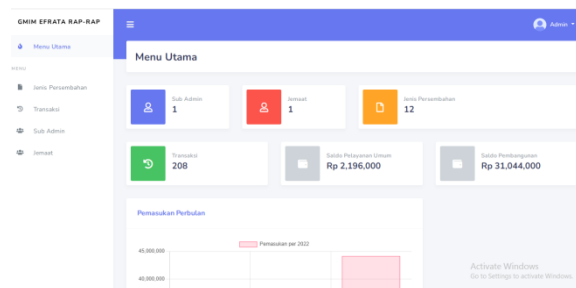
GMIM EFRATA RAP-RAP

Menu Utama

MENU

Jenis Persembahan

Transaksi

Sub Admin

Jemaat

Admin

Menu Utama

Sub Admin
1

Jemaat
1

Jenis Persembahan
12

Transaksi
208

Saldo Pelayanan Umum
Rp 2,196,000

Saldo Pembangunan
Rp 31,044,000

Pemasukan Perbulan

Pemasukan per 2022

45,000,000

40,000,000

Activate Windows
Go to Settings to activate Windows.